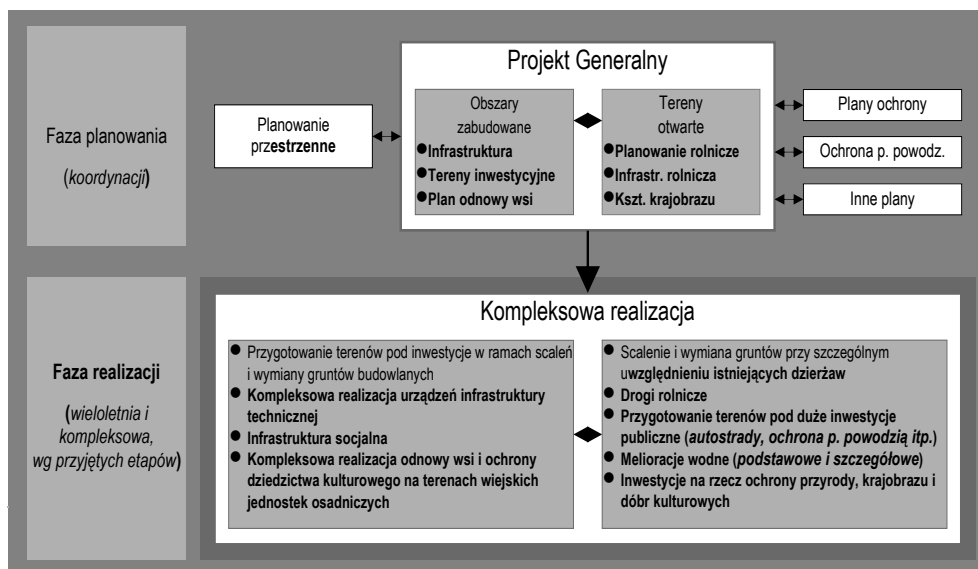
Faza planowania

(koordynacji)

Planowanie przestrzenne

Projekt Generalny

Obszary zabudowane

● Infrastruktura

● Tereny inwestycyjne

● Plan odnowy wsi

Tereny otwarte

● Planowanie rolnicze

● Infrastr. rolnicza

● Kszt. krajobrazu

Plany ochrony

Ochrona p. powodz.

Inne plany

Faza realizacji

(wieloletnia i kompleksowa, wg przyjętych etapów)

Kompleksowa realizacja

● Przygotowanie terenów pod inwestycje w ramach scaleń i wymiany gruntów budowlanych

● Kompleksowa realizacja urządzeń infrastruktury technicznej

● Infrastruktura socjalna

● Kompleksowa realizacja odnowy wsi i ochrony dziedzictwa kulturowego na terenach wiejskich jednostek osadniczych

● Scalenie i wymiana gruntów przy szczególnym uwzględnieniu istniejących dzierżaw

● Drogi rolnicze

● Przygotowanie terenów pod duże inwestycje publiczne (autostrady, ochrona p. powodzią itp.)

● Melioracje wodne (podstawowe i szczegółowe)

● Inwestycje na rzecz ochrony przyrody, krajobrazu i dóbr kulturowych